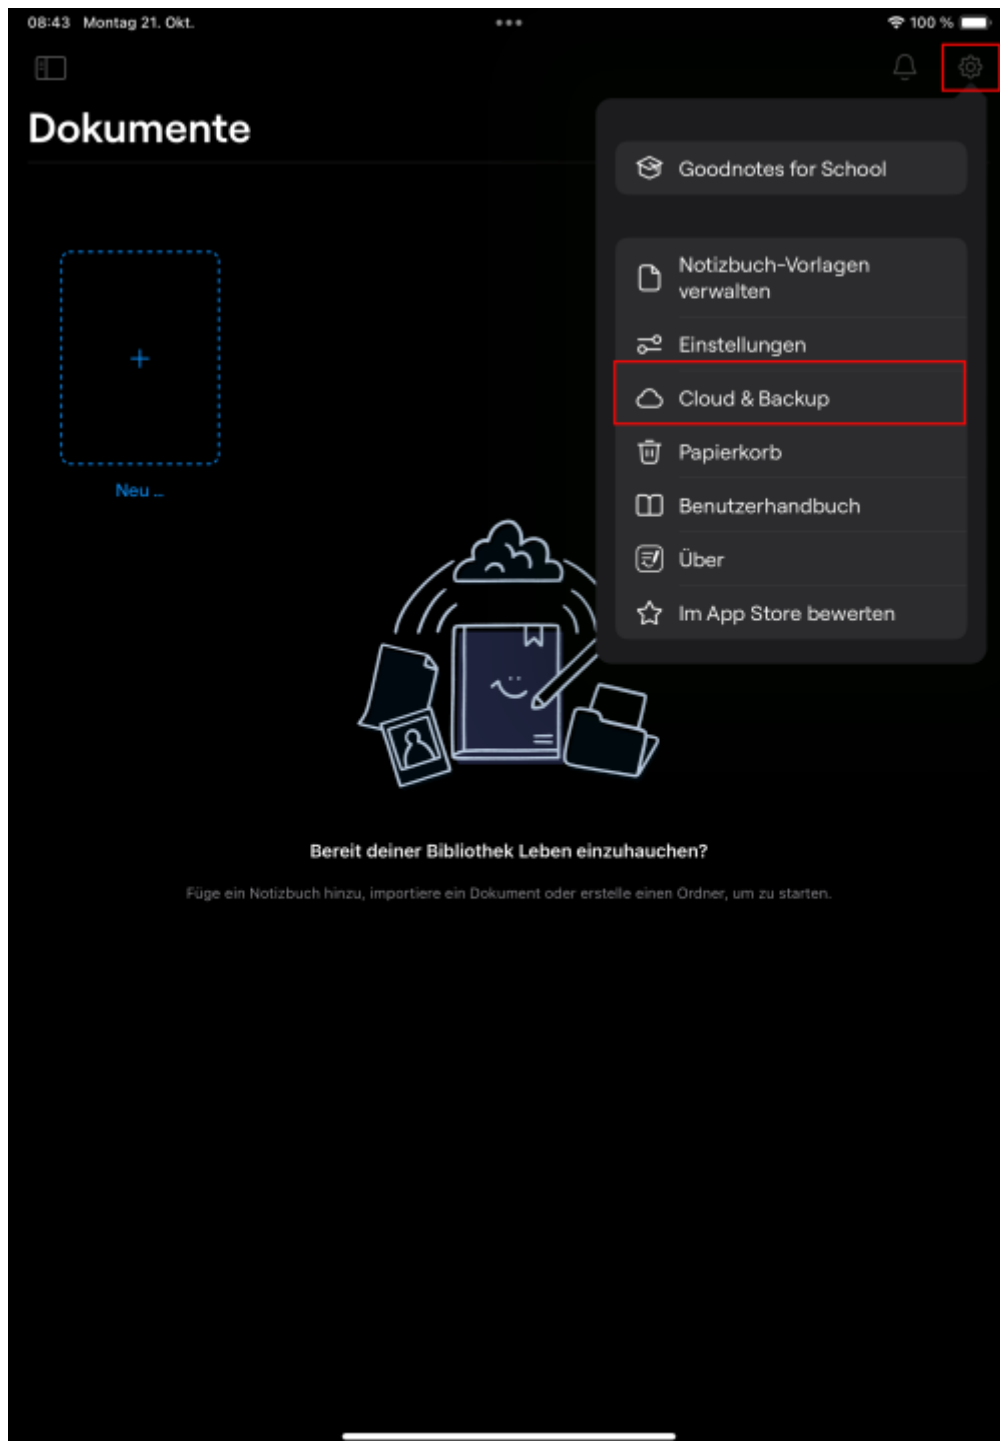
08:43 Montag 21. Okt.

100 %

Dokumente

Neu ...

Goodnotes for School

Notizbuch-Vorlagen verwalten

Einstellungen

Cloud & Backup

Papierkorb

Benutzerhandbuch

Über

Im App Store bewerten

Bereit deiner Bibliothek Leben einzuhauchen?

Füge ein Notizbuch hinzu, importiere ein Dokument oder erstelle einen Ordner, um zu starten.